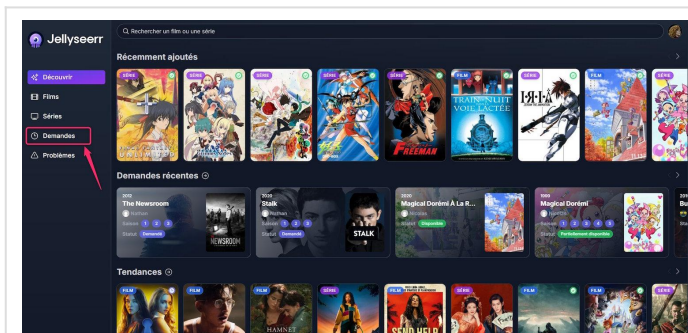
Jellyseerr

Rechercher un film ou une série

Découvrir
Films
Séries
Demandes
Problèmes

Récemment ajoutés

SÉRIE
SÉRIE
SÉRIE
SÉRIE
FILM
SÉRIE
FILM
SÉRIE

FREEMAN
TRAIN DE NUIT DANS LA VOIE LACTÉE

Demandes récentes

2012
The Newsroom
Saison 1 2 3
Statut Demandé
NEWSROOM

2020
Stalk
Saison 1 2 3
Statut Demandé
STALK

2020
Magical Dorémi À La R...
Statut Disponible

1999
Magical Dorémi
Saison 1 2 3 4 5
Statut Partiellement disponible

Tendances

FILM
FILM
FILM
SÉRIE
FILM
SÉRIE
FILM
FILM

HAMNET
SEND HELP